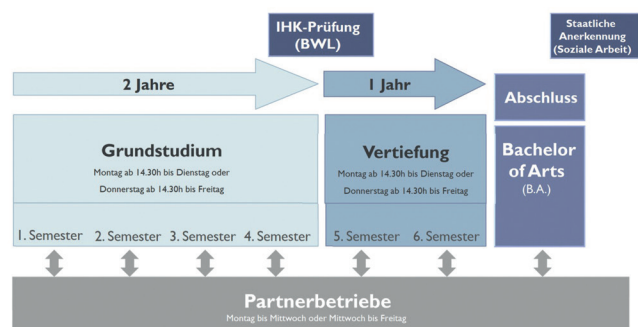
IHK-Prüfung (BWL)

Staatliche Anerkennung (Soziale Arbeit)

2 Jahre

1 Jahr

Abschluss

Grundstudium

Montag ab 14.30h bis Dienstag oder Donnerstag ab 14.30h bis Freitag

Vertiefung

Montag ab 14.30h bis Dienstag oder Donnerstag ab 14.30h bis Freitag

Bachelor of Arts (B.A.)

1. Semester 2. Semester 3. Semester 4. Semester 5. Semester 6. Semester

Partnerbetriebe

Montag bis Mittwoch oder Mittwoch bis Freitag